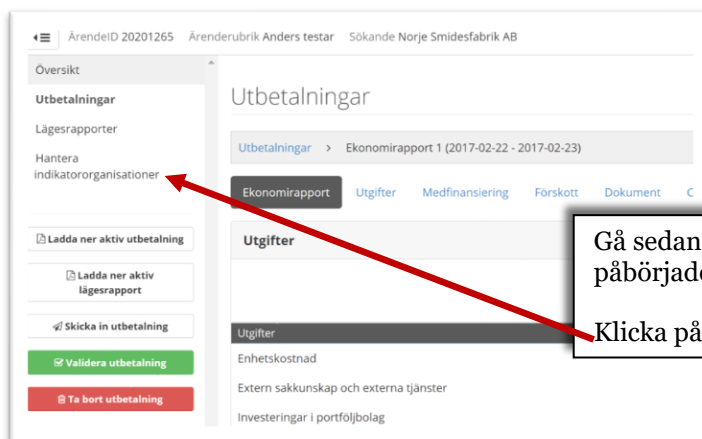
ÄrendeID 20201265 Ärenderubrik Anders testar Sökande Norje Smidesfabrik AB

Översikt

Utbetalningar

Lägesrapporter

Hantera indikatororganisationer

Ladda ner aktiv utbetalning

Ladda ner aktiv lägesrapport

Skicka in utbetalning

Validera utbetalning

Ta bort utbetalning

Utbetalningar

Utbetalningar > Ekonomirapport 1 (2017-02-22 - 2017-02-23)

Ekonomirapport Utgifter Medfinansiering Förskott Dokument C

Utgifter

Utgifter

Enhetskostnad

Extern sakkunskap och externa tjänster

Investeringar i portföljbolag

Gå sedan
påbörjade

Klicka på